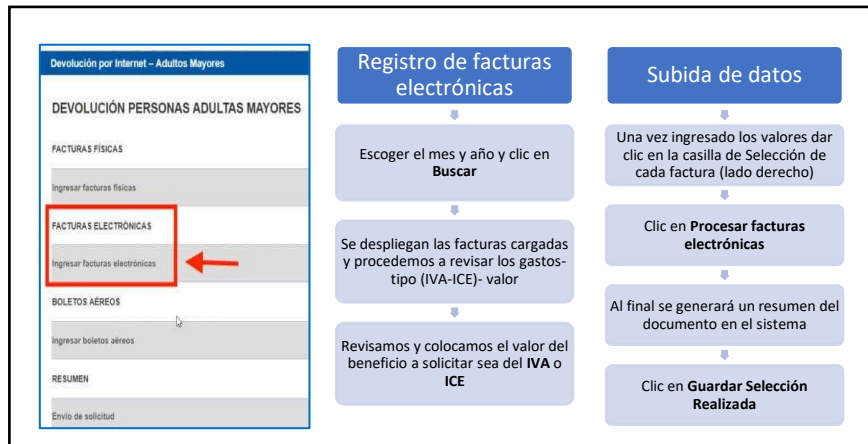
Devolución por Internet – Adultos Mayores

DEVOLUCIÓN PERSONAS ADULTAS MAYORES

FACTURAS FÍSICAS

Ingresar facturas físicas

FACTURAS ELECTRÓNICAS

Ingresar facturas electrónicas

BOLETOS AÉREOS

Ingresar boletos aéreos

RESUMEN

Envío de solicitud

Registro de facturas electrónicas

Escoger el mes y año y clic en **Buscar**

Se despliegan las facturas cargadas y procedemos a revisar los gastos-tipo (IVA-ICE)- valor

Revisamos y colocamos el valor del beneficio a solicitar sea del **IVA** o **ICE**

Subida de datos

Una vez ingresado los valores dar clic en la casilla de Selección de cada factura (lado derecho)

Clic en **Procesar facturas electrónicas**

Al final se generará un resumen del documento en el sistema

Clic en **Guardar Selección Realizada**